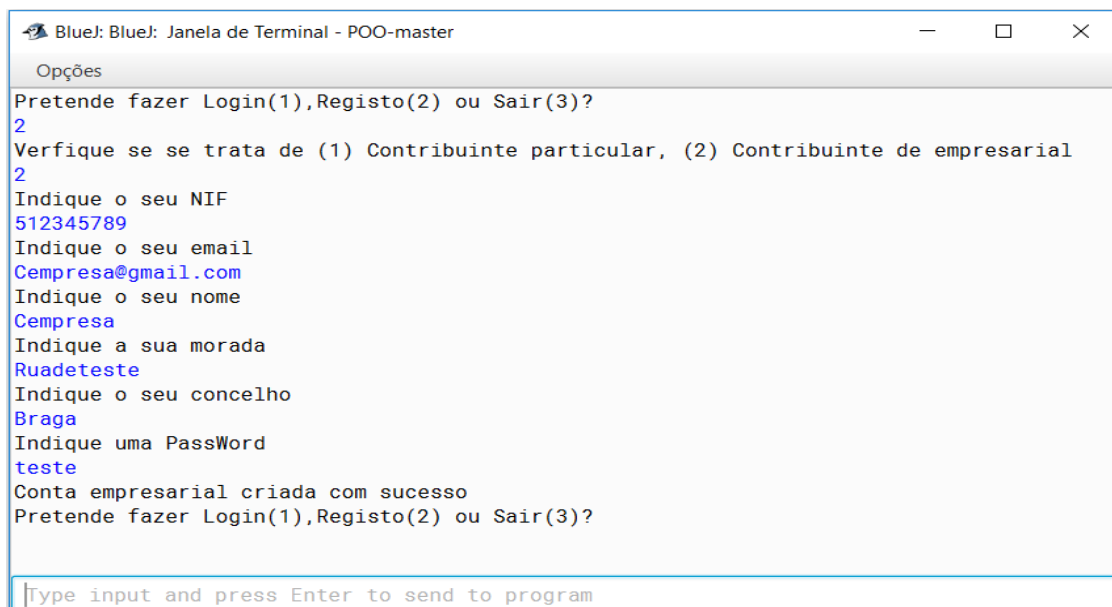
BlueJ: BlueJ: Janela de Terminal - POO-master

Opções

Pretende fazer Login(1),Registo(2) ou Sair(3)?
2
Verfique se se trata de (1) Contribuinte particular, (2) Contribuinte de empresarial
2
Indique o seu NIF
512345789
Indique o seu email
Cempresa@gmail.com
Indique o seu nome
Cempresa
Indique a sua morada
Ruadeteste
Indique o seu concelho
Braga
Indique uma PassWord
teste
Conta empresarial criada com sucesso
Pretende fazer Login(1),Registo(2) ou Sair(3)?

Type input and press Enter to send to program